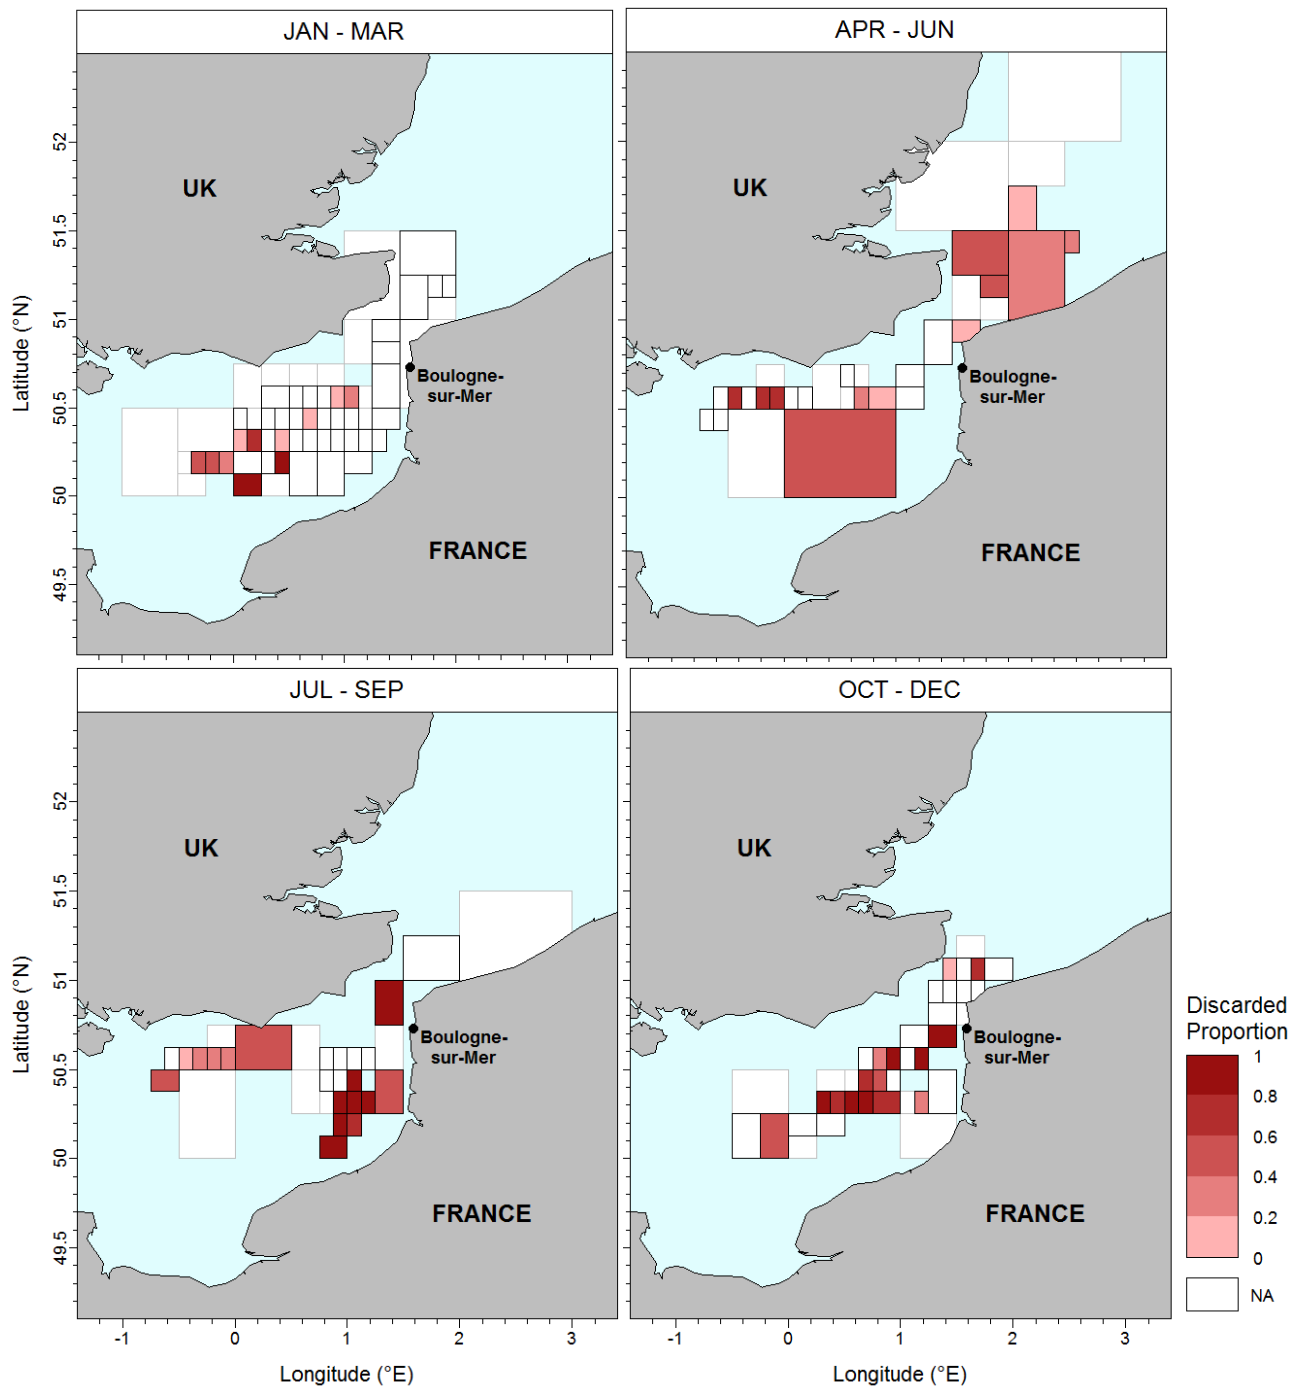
JAN - MAR

UK

Boulogne-sur-Mer

FRANCE

APR - JUN

UK

Boulogne-sur-Mer

FRANCE

JUL - SEP

UK

Boulogne-sur-Mer

FRANCE

OCT - DEC

UK

Boulogne-sur-Mer

FRANCE

Latitude (°N)

52
51.5
51
50.5
50
49.5

Latitude (°N)

52
51.5
51
50.5
50
49.5

-1 0 1 2 3

Longitude (°E)

-1 0 1 2 3

Longitude (°E)

Discarded Proportion

1
0.8
0.6
0.4
0.2
0

NA